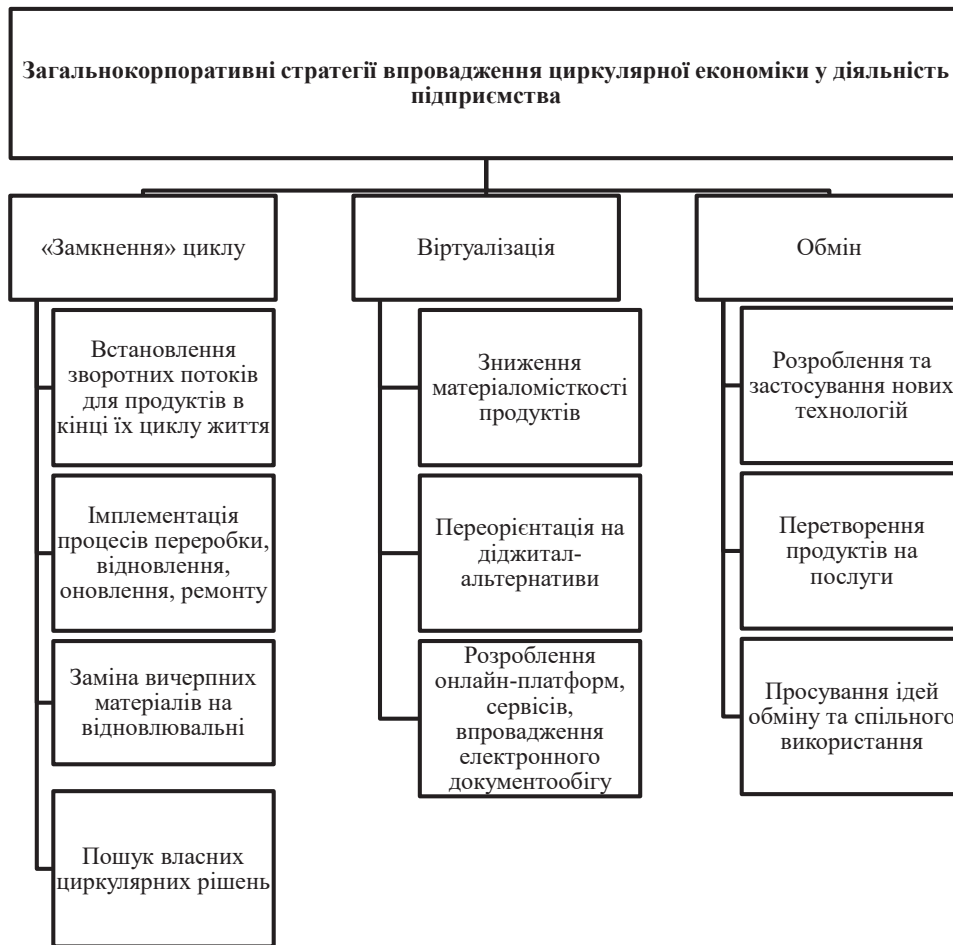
Загальнокорпоративні стратегії впровадження циркулярної економіки у діяльність підприємства

«Замкнення» циклу

Встановлення зворотних потоків для продуктів в кінці їх циклу життя

Імплементація процесів переробки, відновлення, оновлення, ремонту

Заміна вичерпних матеріалів на відновлювальні

Пошук власних циркулярних рішень

Віртуалізація

Зниження матеріаломісткості продуктів

Переорієнтація на діджитал-альтернативи

Розроблення онлайн-платформ, сервісів, впровадження електронного документообігу

Обмін

Розроблення та застосування нових технологій

Перетворення продуктів на послуги

Просування ідей обміну та спільного використання